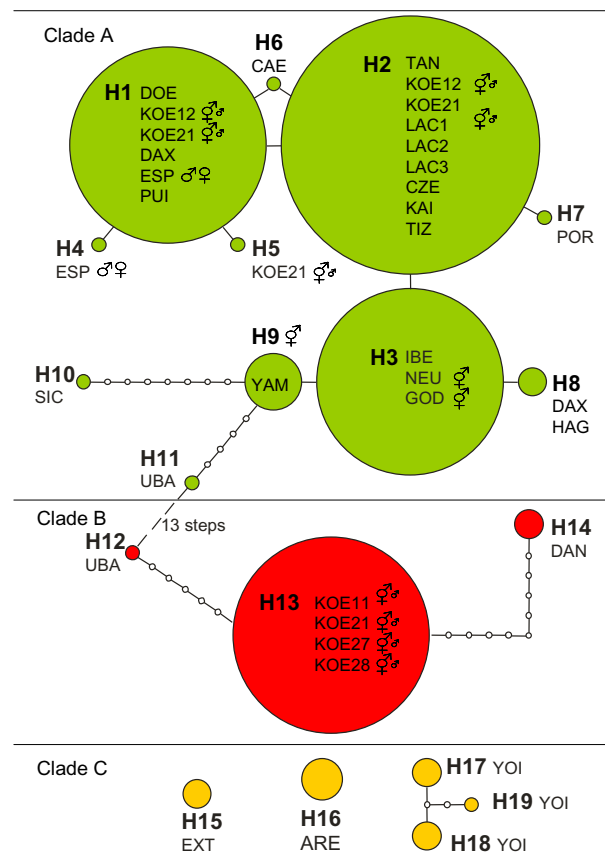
Clade A

H6
CAE

H1
DOE
KOE12 ⚥
KOE21 ⚥
DAX
ESP ♂♀
PUI

H2
TAN
KOE12 ⚥
KOE21
LAC1 ⚥
LAC2
LAC3
CZE
KAI
TIZ

H7
POR

H4
ESP ♂♀

H5
KOE21 ⚥

H9 ⚥
YAM

H10
SIC

H3
IBE
NEU ⚥
GOD ⚥

H8
DAX
HAG

H11
UBA

Clade B

13 steps

H12
UBA

H14
DAN

H13
KOE11 ⚥
KOE21 ⚥
KOE27 ⚥
KOE28 ⚥

Clade C

H15
EXT

H16
ARE

H17 YOI

H19 YOI

H18 YOI